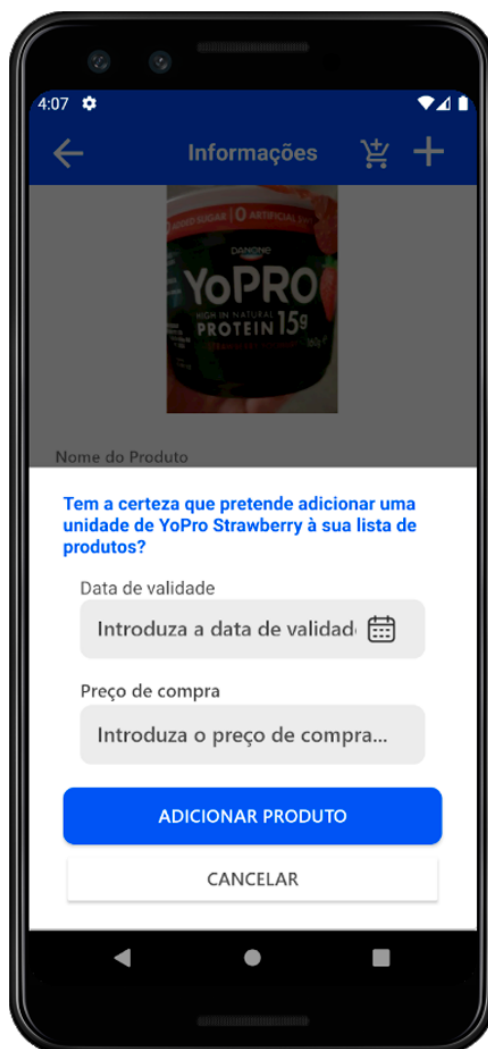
4:07

Informações

ADDED SUGAR | 0 ARTIFICIAL

DANONE

YoPRO

HIGH IN NATURAL PROTEIN 15g

Nome do Produto

Tem a certeza que pretende adicionar uma unidade de YoPro Strawberry à sua lista de produtos?

Data de validade

Introduza a data de validade

Preço de compra

Introduza o preço de compra...

ADICIONAR PRODUTO

CANCELAR